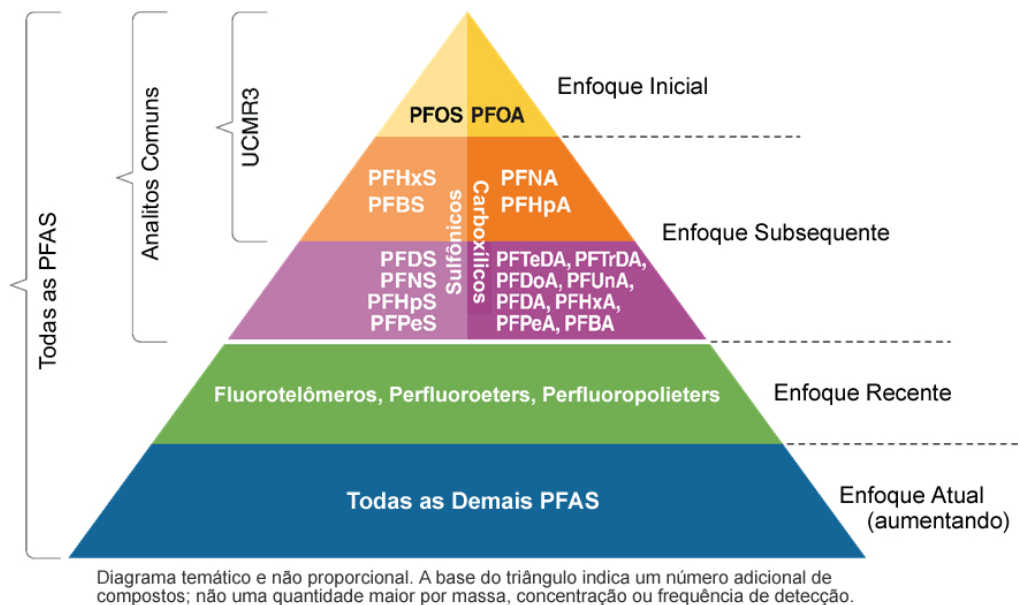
Todas as PFAS

Analitos Comuns

UCMR3

PFOS PFOA

Enfoque Inicial

PFHxS
PFBS

Sulfônicos

Carboxílicos

PFNA
PFHpA

Enfoque Subsequente

PFDS
PFNS
PFHpS
PFPeS

PFTeDA, PFTrDA,
PFDoA, PFUnA,
PFDA, PFHxA,
PFPeA, PFBA

Fluorotelômeros, Perfluoroeters, Perfluoropolieters

Enfoque Recente

Todas as Demais PFAS

Enfoque Atual
(aumentando)

Diagrama temático e não proporcional. A base do triângulo indica um número adicional de compostos; não uma quantidade maior por massa, concentração ou frequência de detecção.